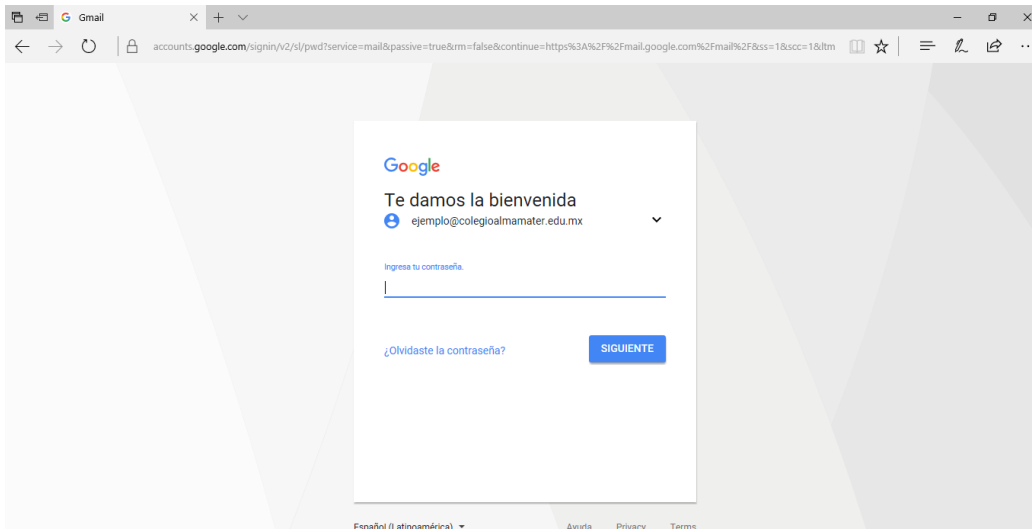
Gmail

accounts.google.com/signin/v2/sl/pwd?service=mail&passive=true&rm=false&continue=https%3A%2F%2Fmail.google.com%2Fmail%2F&ss=1&scc=1&ltm

Google

Te damos la bienvenida

ejemplo@colegioalmamater.edu.mx

Ingresa tu contraseña.

¿Olvidaste la contraseña?

SIGUIENTE

Español (Latinoamérica)

Ayuda

Privacy

Terms